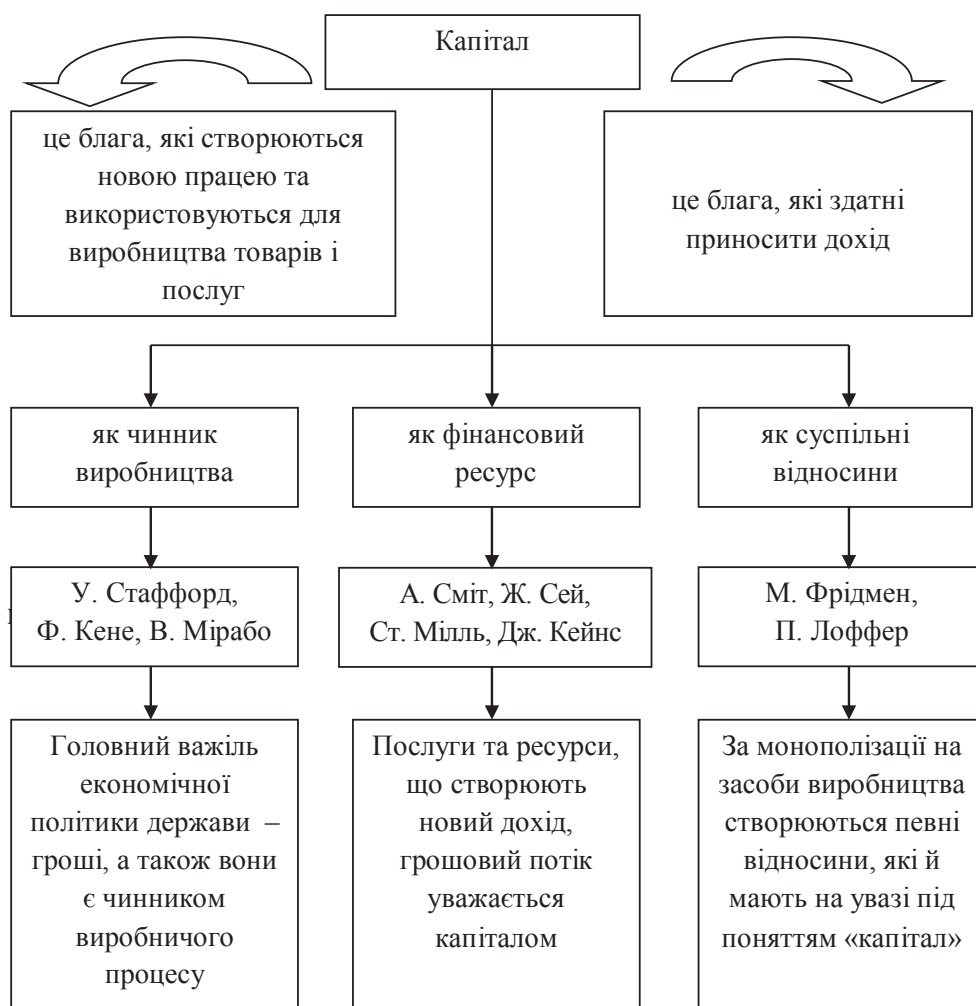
Капітал

це блага, які створюються новою працею та використовуються для виробництва товарів і послуг

це блага, які здатні приносити дохід

як чинник виробництва

як фінансовий ресурс

як суспільні відносини

У. Стаффорд, Ф. Кене, В. Мірабо

А. Сміт, Ж. Сей, Ст. Мілль, Дж. Кейнс

М. Фрідмен, П. Лоффер

Головний важіль економічної політики держави – гроші, а також вони є чинником виробничого процесу

Послуги та ресурси, що створюють новий дохід, грошовий потік уважається капіталом

За монополізації на засоби виробництва створюються певні відносини, які й мають на увазі під поняттям «капітал»